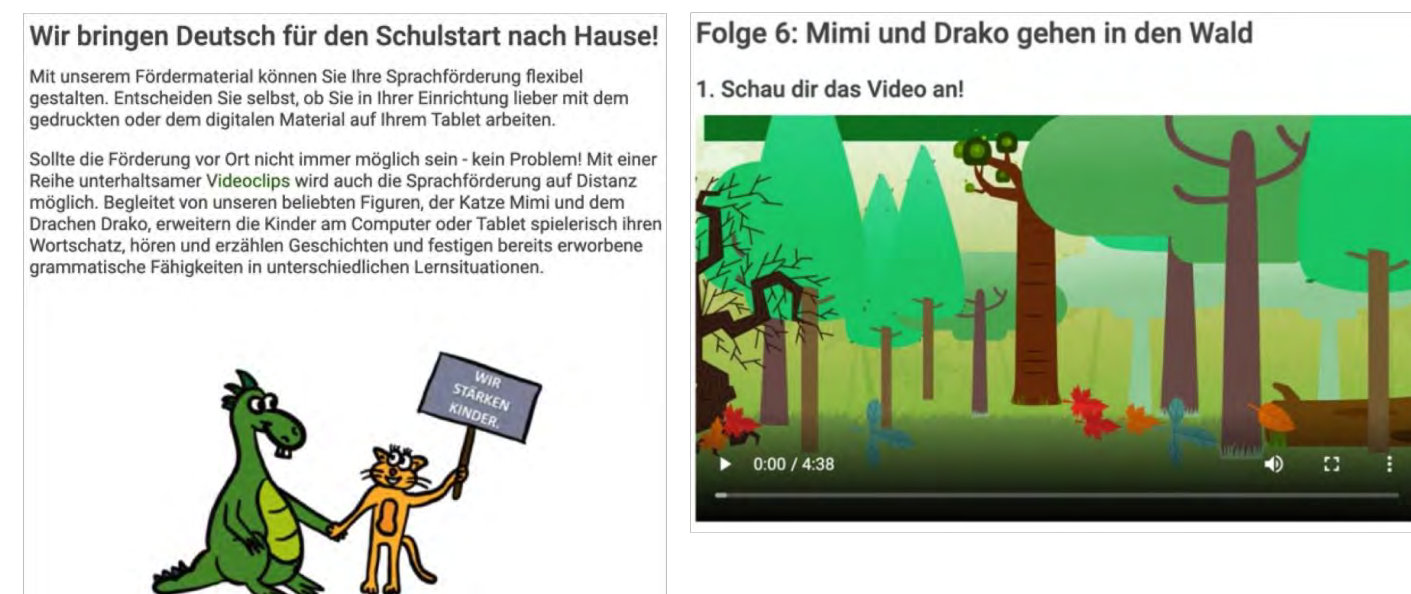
Wir bringen Deutsch für den Schulstart nach Hause!

Mit unserem Fördermaterial können Sie Ihre Sprachförderung flexibel gestalten. Entscheiden Sie selbst, ob Sie in Ihrer Einrichtung lieber mit dem gedruckten oder dem digitalen Material auf Ihrem Tablet arbeiten.

Sollte die Förderung vor Ort nicht immer möglich sein - kein Problem! Mit einer Reihe unterhaltsamer Videoclips wird auch die Sprachförderung auf Distanz möglich. Begleitet von unseren beliebten Figuren, der Katze Mimi und dem Drachen Drako, erweitern die Kinder am Computer oder Tablet spielerisch ihren Wortschatz, hören und erzählen Geschichten und festigen bereits erworbene grammatische Fähigkeiten in unterschiedlichen Lernsituationen.

WIR STÄRKEN KINDER.

Folge 6: Mimi und Drako gehen in den Wald

1. Schau dir das Video an!

0:00 / 4:38